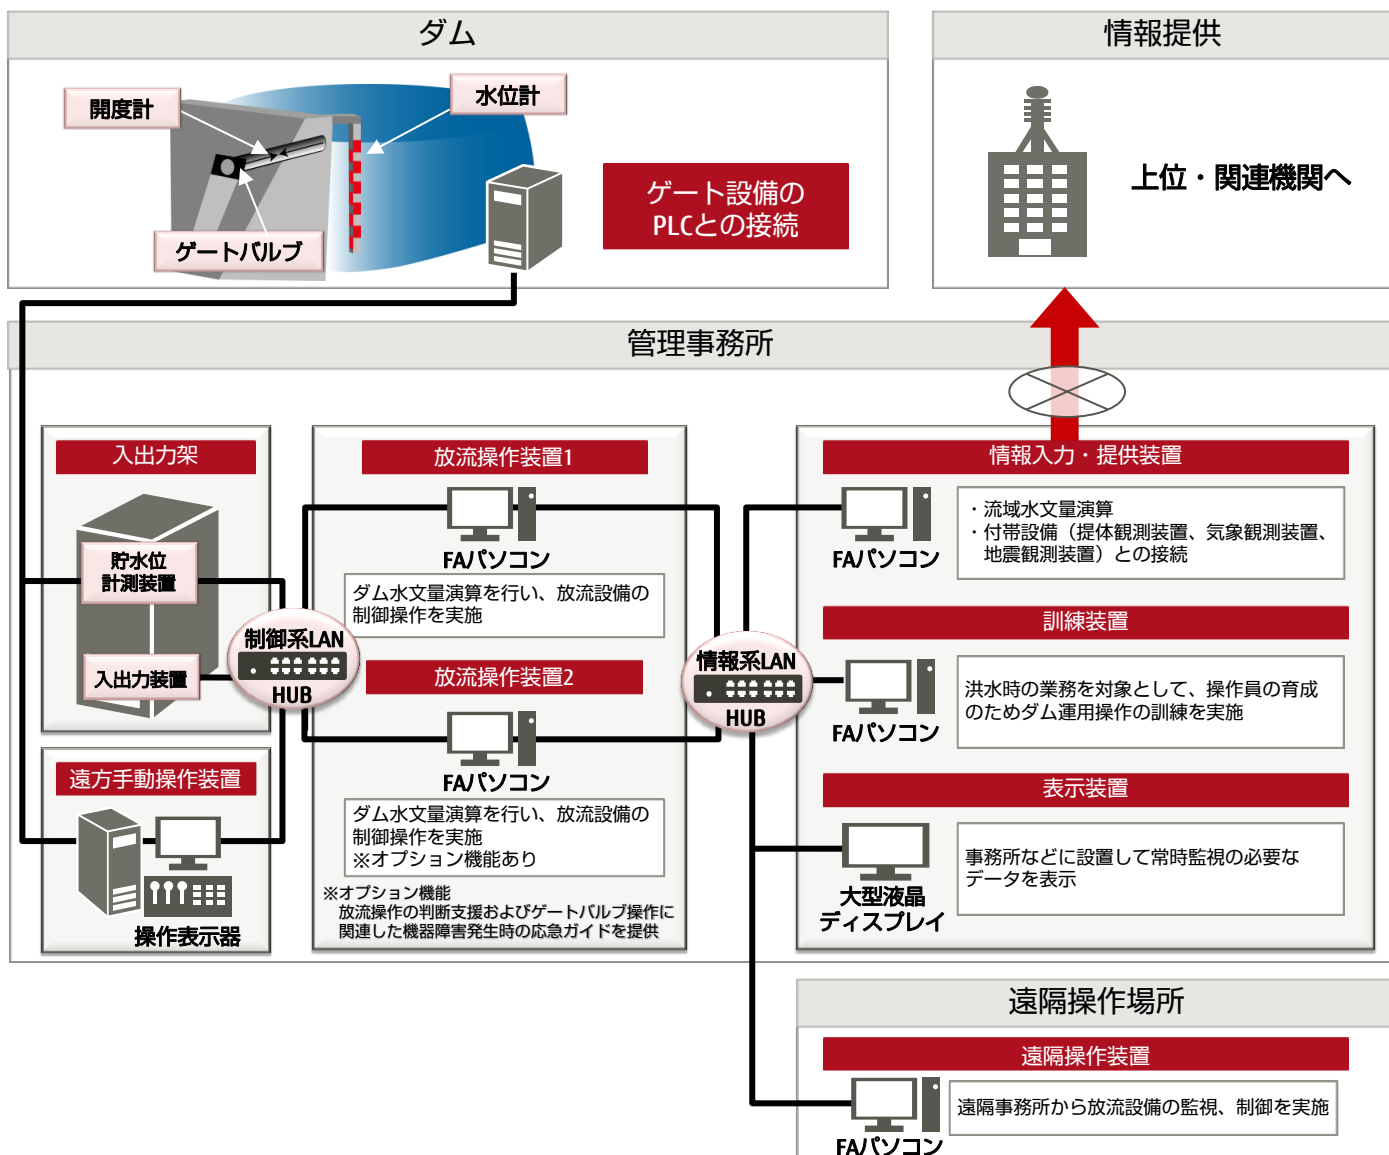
ダム

開度計

水位計

ゲートバルブ

ゲート設備の PLCとの接続

情報提供

上位・関連機関へ

管理事務所

入出力架

貯水位 計測装置

入出力装置

制御系LAN HUB

遠方手動操作装置

操作表示器

放流操作装置1

FAパソコン

ダム水文量演算を行い、放流設備の制御操作を実施

放流操作装置2

FAパソコン

ダム水文量演算を行い、放流設備の制御操作を実施 ※オプション機能あり

※オプション機能 放流操作の判断支援およびゲートバルブ操作に関連した機器障害発生時の応急ガイドを提供

情報系LAN HUB

情報入力・提供装置

FAパソコン

・流域水文量演算
・付帯設備（提体観測装置、気象観測装置、地震観測装置）との接続

訓練装置

FAパソコン

洪水時の業務を対象として、操作員の育成のためダム運用操作の訓練を実施

表示装置

大型液晶 ディスプレイ

事務所などに設置して常時監視の必要なデータを表示

遠隔操作場所

遠隔操作装置

FAパソコン

遠隔事務所から放流設備の監視、制御を実施